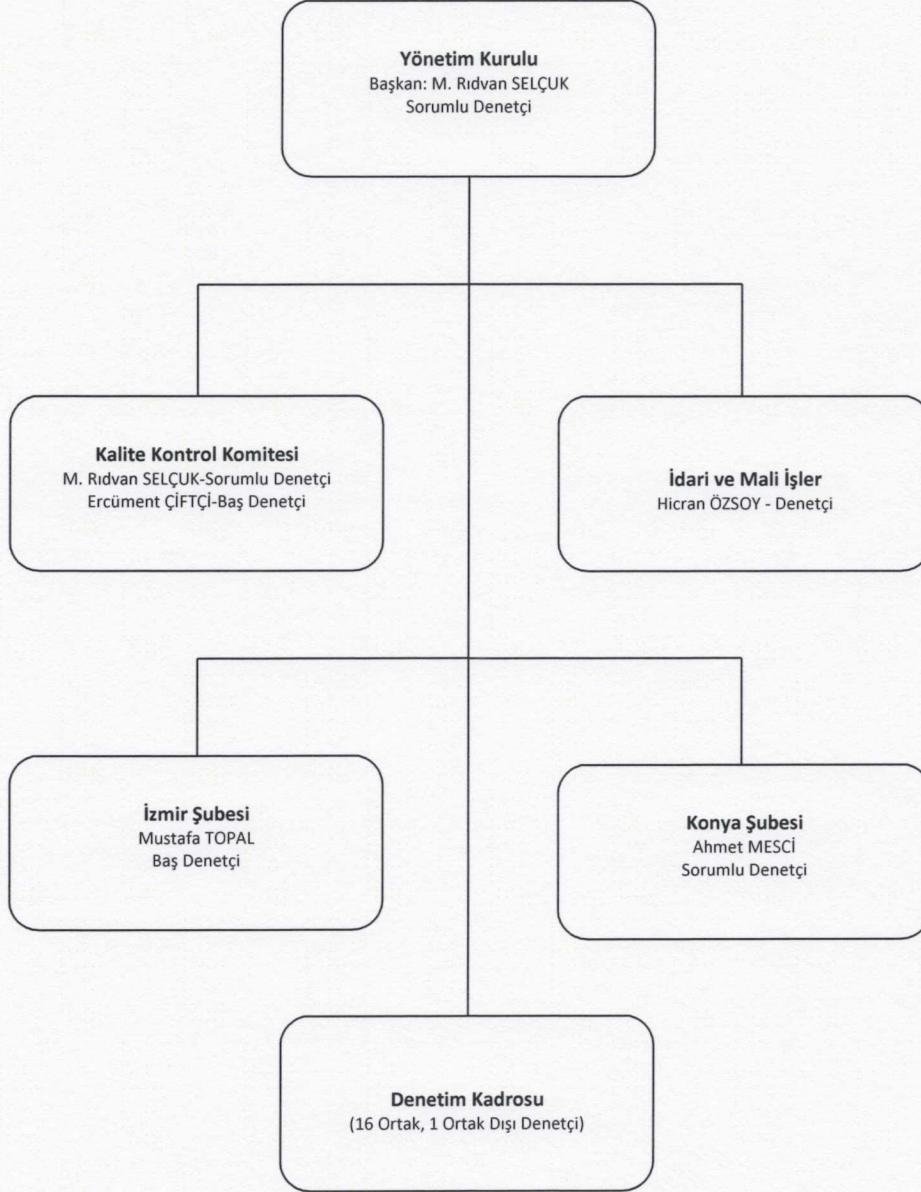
Yönetim Kurulu
Başkan: M. Rıdvan SELÇUK
Sorumlu Denetçi

Kalite Kontrol Komitesi
M. Rıdvan SELÇUK-Sorumlu Denetçi
Ercüment ÇİFTÇİ-Baş Denetçi

İdari ve Mali İşler
Hicran ÖZSOY - Denetçi

İzmir Şubesi
Mustafa TOPAL
Baş Denetçi

Konya Şubesi
Ahmet MESCİ
Sorumlu Denetçi

Denetim Kadrosu
(16 Ortak, 1 Ortak Dışı Denetçi)